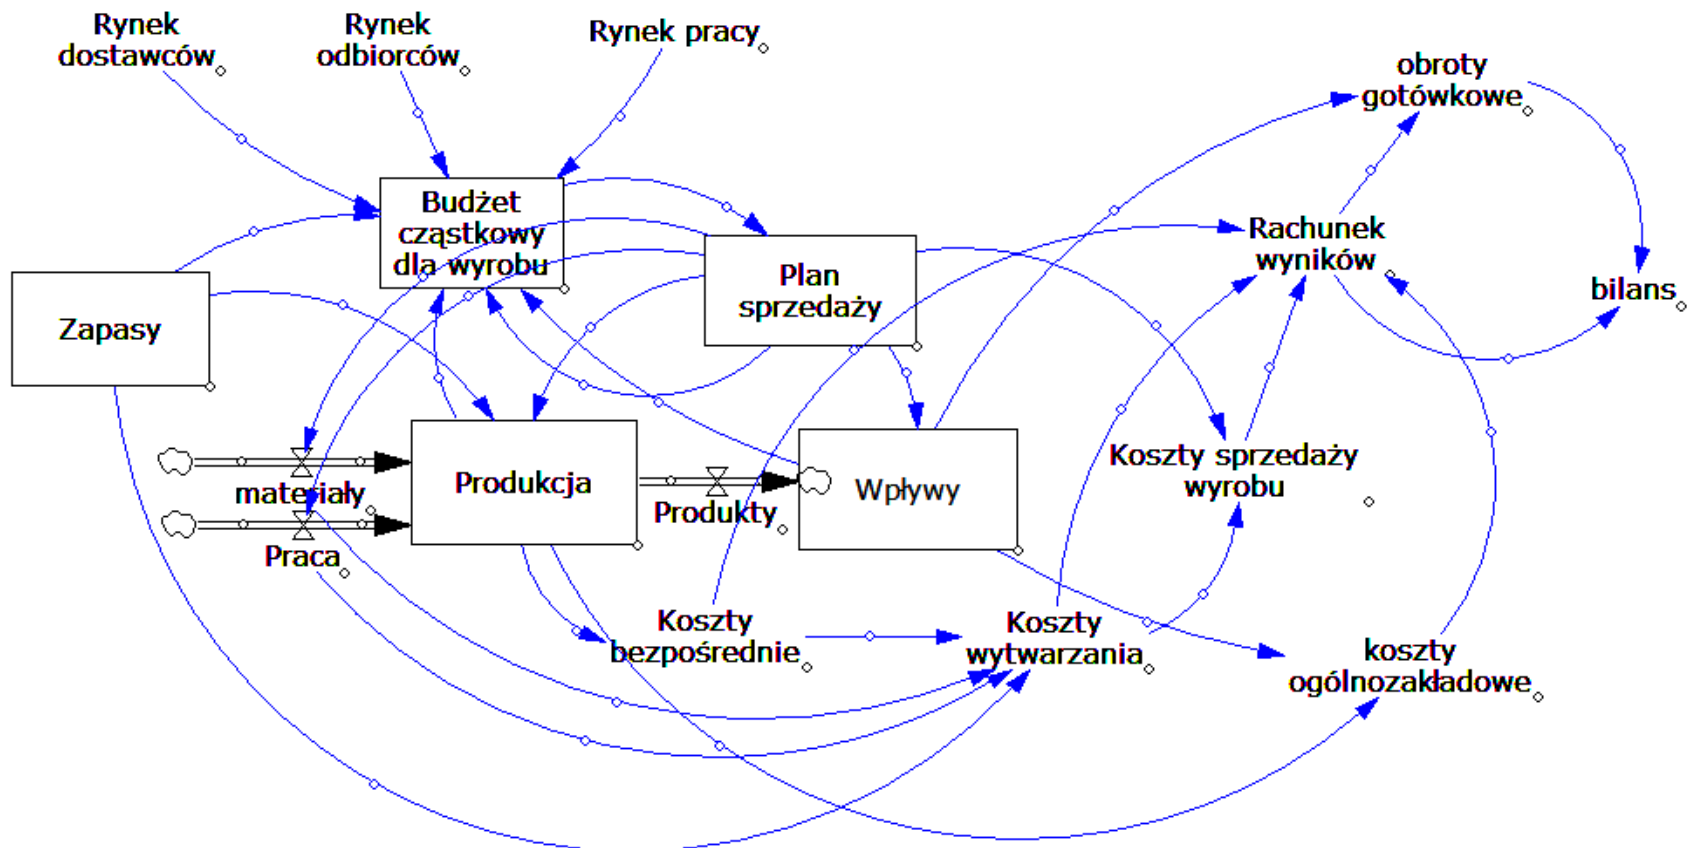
Rynek dostawców

Rynek odbiorców

Rynek pracy

obroty gotówkowe

Budżet cząstkowy dla wyrobu

Plan sprzedaży

Rachunek wyników

bilans

Zapasy

Produkcja

Wpływy

materiały

Praca

Produkty

Koszty sprzedaży wyrobu

Koszty bezpośrednie

Koszty wytwarzania

koszty ogólnozakładowe